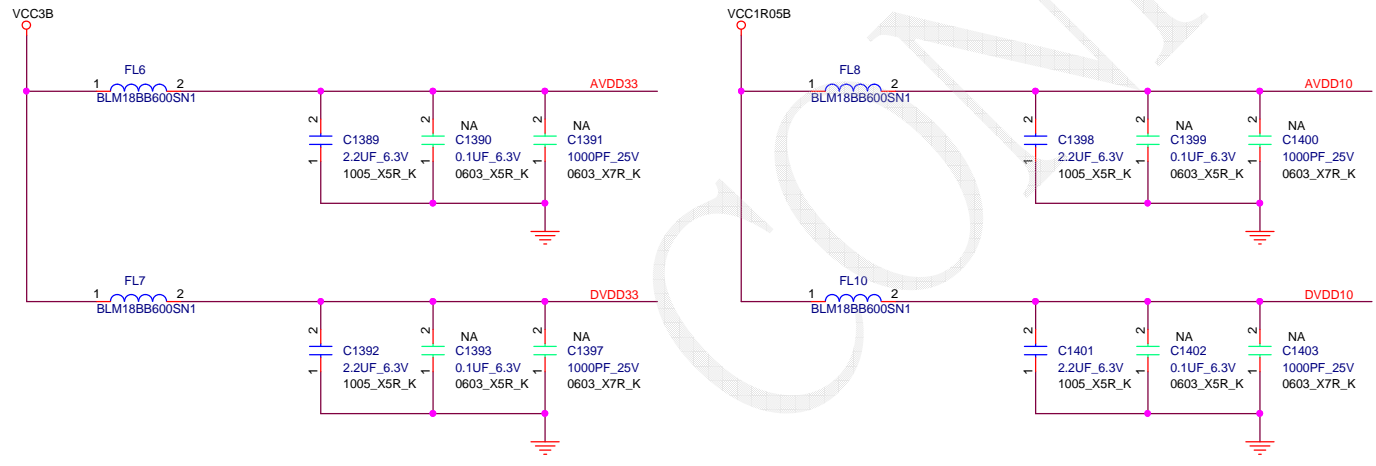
VCC3B

FL6
1 2
BLM18BB600SN1
AVDD33

2
1
C1389
2.2UF_6.3V
1005_X5R_K

NA
2
1
C1390
0.1UF_6.3V
0603_X5R_K

NA
2
1
C1391
1000PF_25V
0603_X7R_K

FL7
1 2
BLM18BB600SN1
DVDD33

2
1
C1392
2.2UF_6.3V
1005_X5R_K

NA
2
1
C1393
0.1UF_6.3V
0603_X5R_K

NA
2
1
C1397
1000PF_25V
0603_X7R_K

VCC1R05B

FL8
1 2
BLM18BB600SN1
AVDD10

2
1
C1398
2.2UF_6.3V
1005_X5R_K

NA
2
1
C1399
0.1UF_6.3V
0603_X5R_K

NA
2
1
C1400
1000PF_25V
0603_X7R_K

FL10
1 2
BLM18BB600SN1
DVDD10

2
1
C1401
2.2UF_6.3V
1005_X5R_K

NA
2
1
C1402
0.1UF_6.3V
0603_X5R_K

NA
2
1
C1403
1000PF_25V
0603_X7R_K

CON